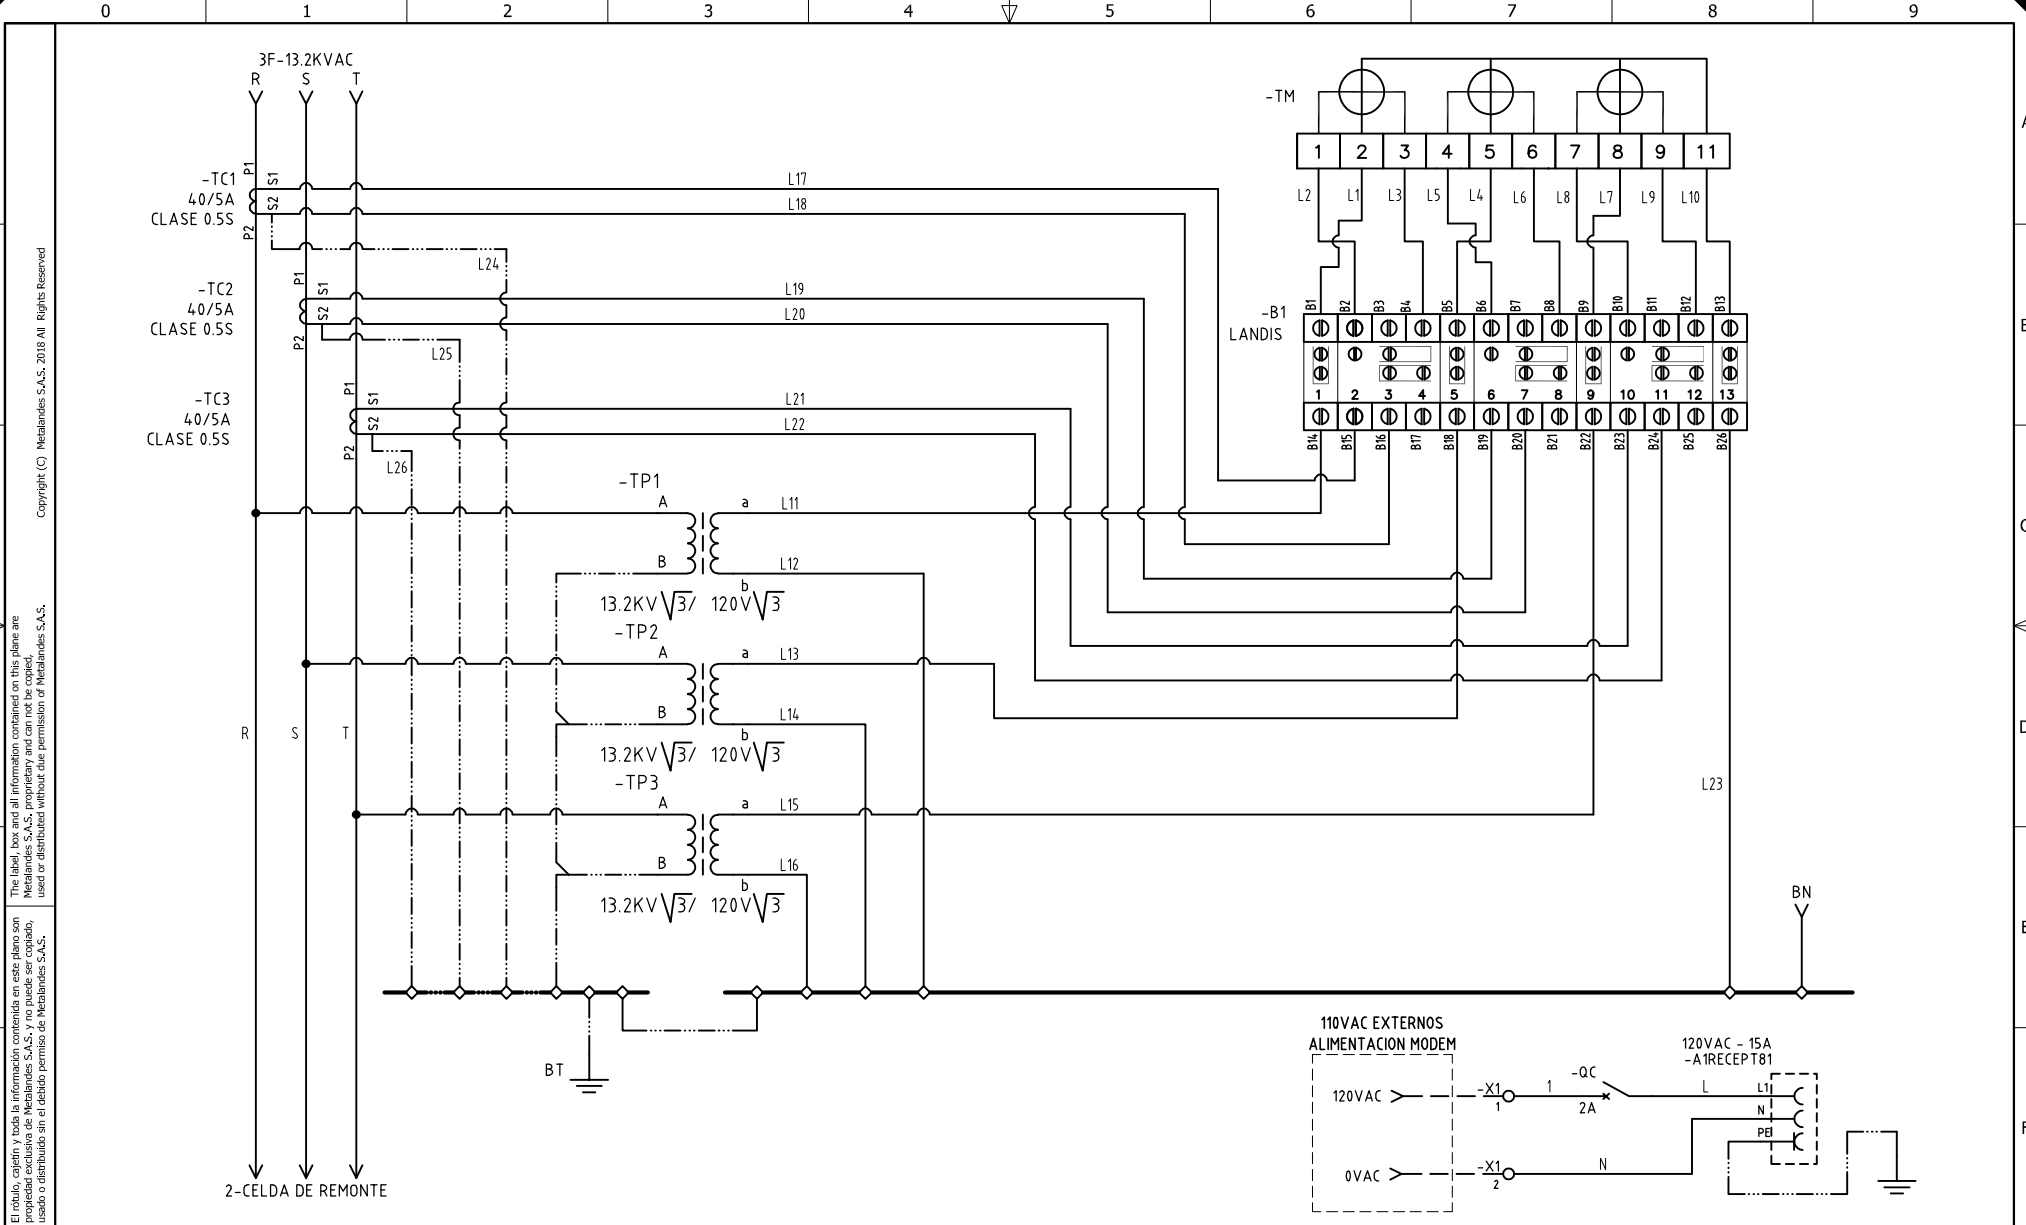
0 1 2 3 4 5 6 7 8 9

3F-13.2KVAC
R S T

-TC1
40/5A
CLASE 0.5S
P1 S1 S2 P2

-TC2
40/5A
CLASE 0.5S
P1 S1 S2 P2

-TC3
40/5A
CLASE 0.5S
P1 S1 S2 P2

L17
L18
L24
L19
L20
L25
L21
L22
L26

-TM
| 1 | 2 | 3 | 4 | 5 | 6 | 7 | 8 | 9 | 11 |
|---|---|---|---|---|---|---|---|---|---|

L2 L1 L3 L5 L4 L6 L8 L7 L9 L10

-B1
LANDIS
B1 B2 B3 B4 B5 B6 B7 B8 B9 B10 B11 B12 B13
1 2 3 4 5 6 7 8 9 10 11 12 13
B14 B15 B16 B17 B18 B19 B20 B21 B22 B23 B24 B25 B26

-TP1
A a L11
B b L12
13.2KV $\sqrt{3}$/ 120V$\sqrt{3}$
-TP2
A a L13
B b L14
13.2KV $\sqrt{3}$/ 120V$\sqrt{3}$
-TP3
A a L15
B b L16
13.2KV $\sqrt{3}$/ 120V$\sqrt{3}$

R S T

L23

BN

BT

2-CELDA DE REMONTE

110VAC EXTERNOS
ALIMENTACION MODEM
120VAC
0VAC
-X1 1
-X1 2
1
-QC
2A
N
L
120VAC - 15A
-A1RECEPT81
L1
N
PE

The label, box and all information contained on this plane are Metalandes S.A.S. proprietary and can not be copied, used or distributed without due permission of Metalandes S.A.S.

El rótulo, cajetín y toda la información contenida en este plano son propiedad exclusiva de Metalandes S.A.S. y no puede ser copiado, usado o distribuido sin el debido permiso de Metalandes S.A.S.

Copyright (C) Metalandes S.A.S. 2018 All Rights Reserved